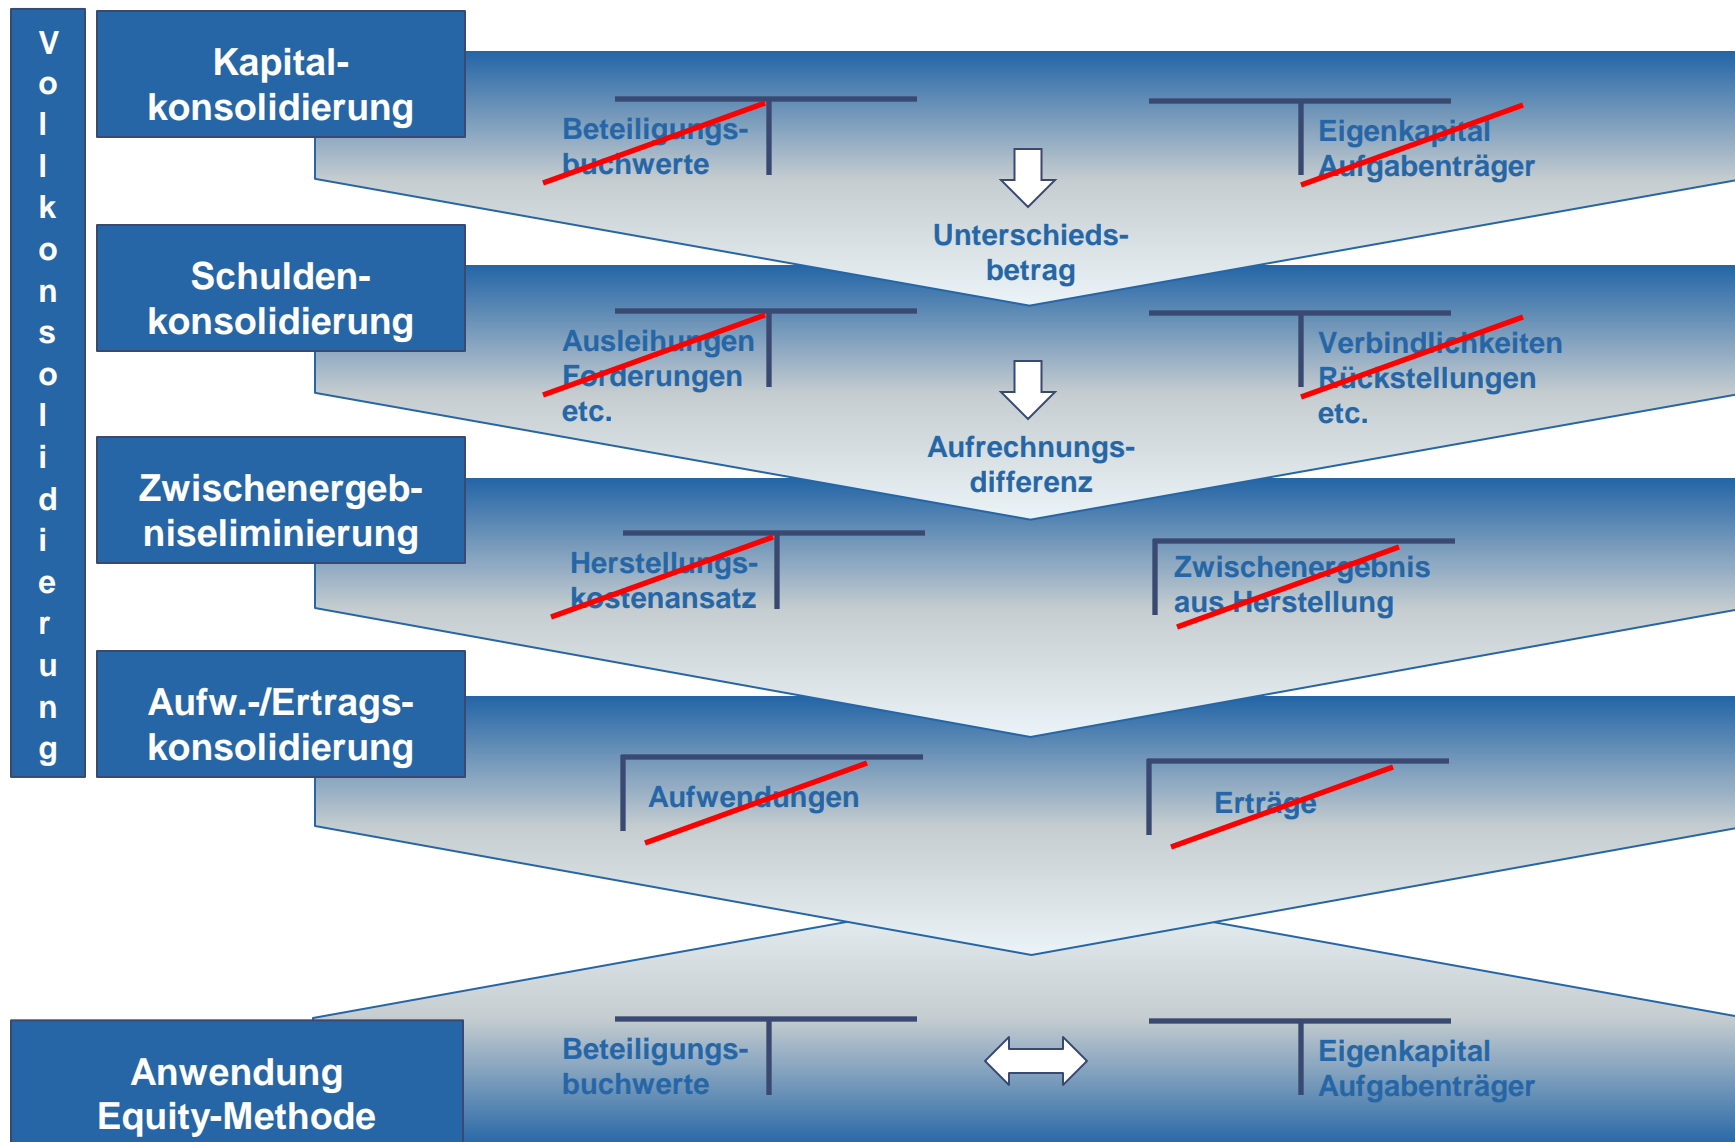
V
o
l
l
k
o
n
s
o
l
i
d
i
e
r
u
n
g

Kapitalkonsolidierung

Beteiligungsbuchwerte

Eigenkapital Aufgabenträger

Unterschiedsbetrag

Schuldenkonsolidierung

Ausleihungen Forderungen etc.

Verbindlichkeiten Rückstellungen etc.

Aufrechnungsdifferenz

Zwischenergebniseliminierung

Herstellungskostenansatz

Zwischenergebnis aus Herstellung

Aufw.-/Ertragskonsolidierung

Aufwendungen

Erträge

Anwendung Equity-Methode

Beteiligungsbuchwerte

Eigenkapital Aufgabenträger